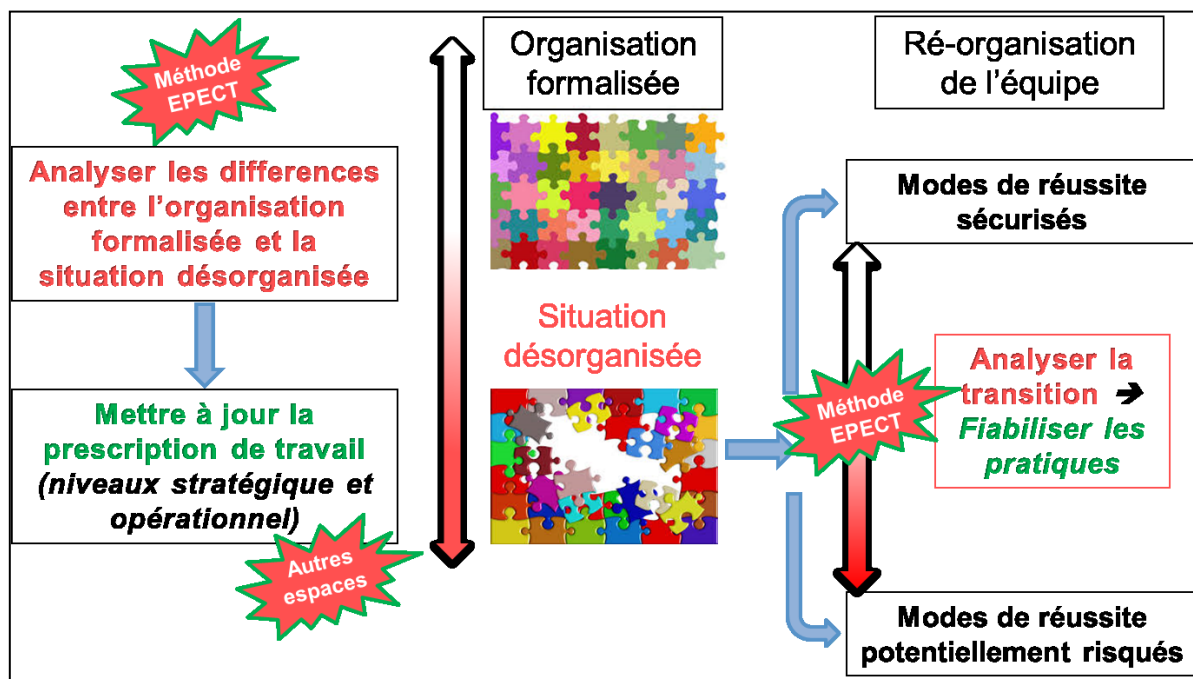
Méthode EPECT

Analyser les differences entre l'organisation formalisée et la situation désorganisée

Mettre à jour la prescription de travail (niveaux stratégique et opérationnel)

Autres espaces

Organisation formalisée

Situation désorganisée

Ré-organisation de l'équipe

Modes de réussite sécurisés

Méthode EPECT

Analyser la transition ➔ Fiabiliser les pratiques

Modes de réussite potentiellement risqués